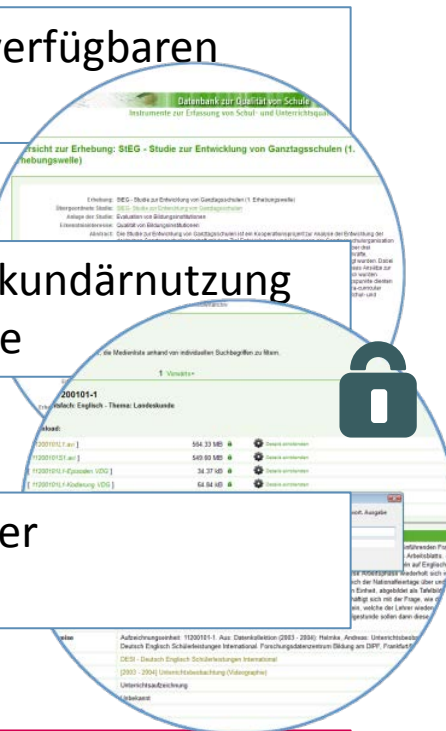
rfügbaren

Datenbank zur Qualität von Schule
Instrumente zur Erfassung von Schul- und Unterrichtsqua

rsicht zur Erhebung: StEG - Studie zur Entwicklung von Ganztagsschulen (1. hebungswelle)

Erhebung: StEG - Studie zur Entwicklung von Ganztagsschulen (1. Erhebungswelle)
Übergeordnete Studie: StEG - Studie zur Entwicklung von Ganztagsschulen
Anlage der Studie: Evaluation von Bildungsinstitutionen
Erkenntnisinteresse: Qualität von Bildungsinstitutionen
Abstract:

kundärnutzung
e

die Medienliste anhand von individuellen Suchbegriffen zu filtern.

1 Vorwärts

200101-1
fach: Englisch - Thema: Landeskunde

load:

11200101-1.avi | 564.33 MB
11200101-1.avi | 549.60 MB
11200101-1-Episoden VDG | 34.37 kB
11200101-1-Kodierung VDG | 64.84 kB

er

Aufzeichnungseinheit: 11200101-1. Aus: Datenkollektion (2003 - 2004): Helmke, Andreas: Unterrichtsbeob Deutsch Englisch Schülerleistungen International. Forschungsdatenzentrum Bildung am DIPF, Frankfurt
DESI - Deutsch Englisch Schülerleistungen International
[2003 - 2004] Unterrichtsbeobachtung (Videographie)
Unterrichtsaufzeichnung
Unbekannt